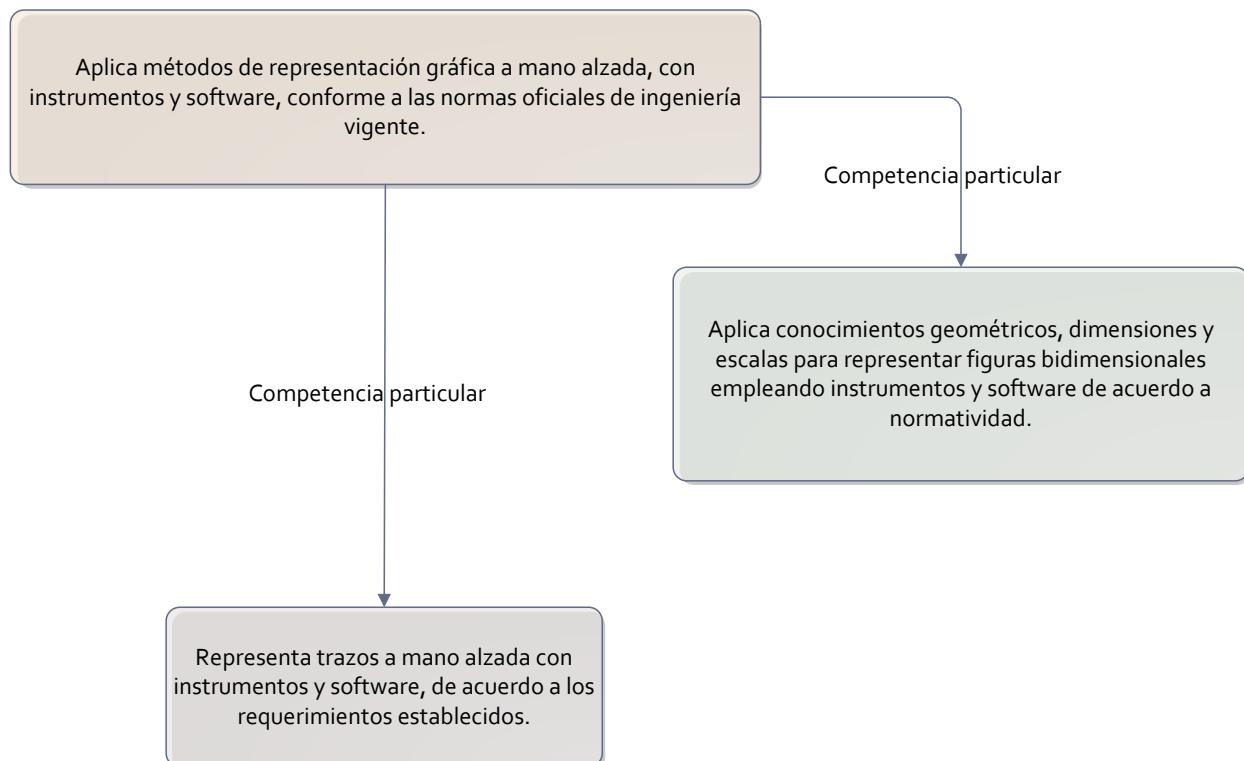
Aplica métodos de representación gráfica a mano alzada, con instrumentos y software, conforme a las normas oficiales de ingeniería vigente.

Competencia particular

Aplica conocimientos geométricos, dimensiones y escalas para representar figuras bidimensionales empleando instrumentos y software de acuerdo a normatividad.

Competencia particular

Representa trazos a mano alzada con instrumentos y software, de acuerdo a los requerimientos establecidos.